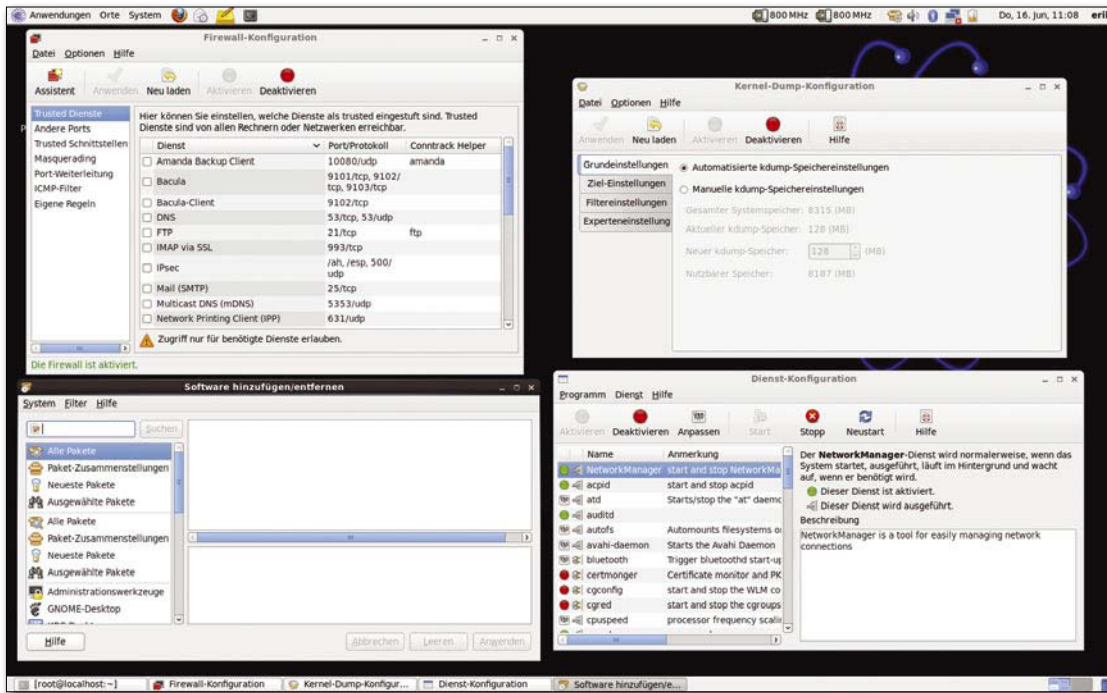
Anwendungen Orte System 800 MHz 800 MHz Do, 16. Jun, 11:08 erik

Firewall-Konfiguration

Datei Optionen Hilfe

Assistent Anwenden Neu laden Aktivieren Deaktivieren

Trusted Dienste
Andere Ports
Trusted Schnittstellen
Masquerading
Port-Weiterleitung
ICMP-Filter
Eigene Regeln

Hier können Sie einstellen, welche Dienste als trusted eingestuft sind. Trusted Dienste sind von allen Rechnern oder Netzwerken erreichbar.

| Dienst | Port/Protokoll | Conntrack Helper |
|---|---|---|
| Amanda Backup Client | 10080/udp | amanda |
| Bacula | 9101/tcp, 9102/tcp, 9103/tcp | |
| Bacula-Client | 9102/tcp | |
| DNS | 53/tcp, 53/udp | |
| FTP | 21/tcp | ftp |
| IMAP via SSL | 993/tcp | |
| IPsec | /ah, /esp, 500/udp | |
| Mail (SMTP) | 25/tcp | |
| Multicast DNS (mDNS) | 5353/udp | |
| Network Printing Client (IPP) | 631/udp | |

Zugriff nur für benötigte Dienste erlauben.

Die Firewall ist aktiviert.

Kernel-Dump-Konfiguration

Datei Optionen Hilfe

Anwenden Neu laden Aktivieren Deaktivieren Hilfe

Grundeinstellungen
Ziel-Einstellungen
Filtereinstellungen
Experteneinstellung

Automatisierte kdump-Speichereinstellungen
Manuelle kdump-Speichereinstellungen
Gesamter Systemspeicher: 8315 (MB)
Aktueller kdump-Speicher: 128 (MB)
Neuer kdump-Speicher: 128 (MB)
Nutzbarer Speicher: 8187 (MB)

Software hinzufügen/entfernen

System Filter Hilfe

Suchen

Alle Pakete
Paket-Zusammenstellungen
Neueste Pakete
Ausgewählte Pakete
Alle Pakete
Paket-Zusammenstellungen
Neueste Pakete
Ausgewählte Pakete
Administrationswerkzeuge
GNOME-Desktop

Hilfe Abbrechen Leeren Anwenden

Dienst-Konfiguration

Programm Dienst Hilfe

Aktivieren Deaktivieren Anpassen Start Stopp Neustart Hilfe

| Name | Anmerkung |
|---|---|
| NetworkManager | start and stop NetworkMa |
| acpid | start and stop acpid |
| atd | Starts/stop the "at" daemo |
| auditd | |
| autofs | Automounts filesystems o |
| avahi-daemon | Starts the Avahi Daemon |
| bluetooth | Trigger bluetoothd start-u |
| certmonger | Certificate monitor and PK |
| cgconfig | start and stop the WLM co |
| cgred | start and stop the cgroups |
| cpuspeed | processor frequency scali |

Der NetworkManager-Dienst wird normalerweise, wenn das System startet, ausgeführt, läuft im Hintergrund und wacht auf, wenn er benötigt wird.
Dieser Dienst ist aktiviert.
Dieser Dienst wird ausgeführt.
Beschreibung
NetworkManager is a tool for easily managing network connections

[root@localhost:~] Firewall-Konfiguration Kernel-Dump-Konfigur... Dienst-Konfiguration Software hinzufügen/e...